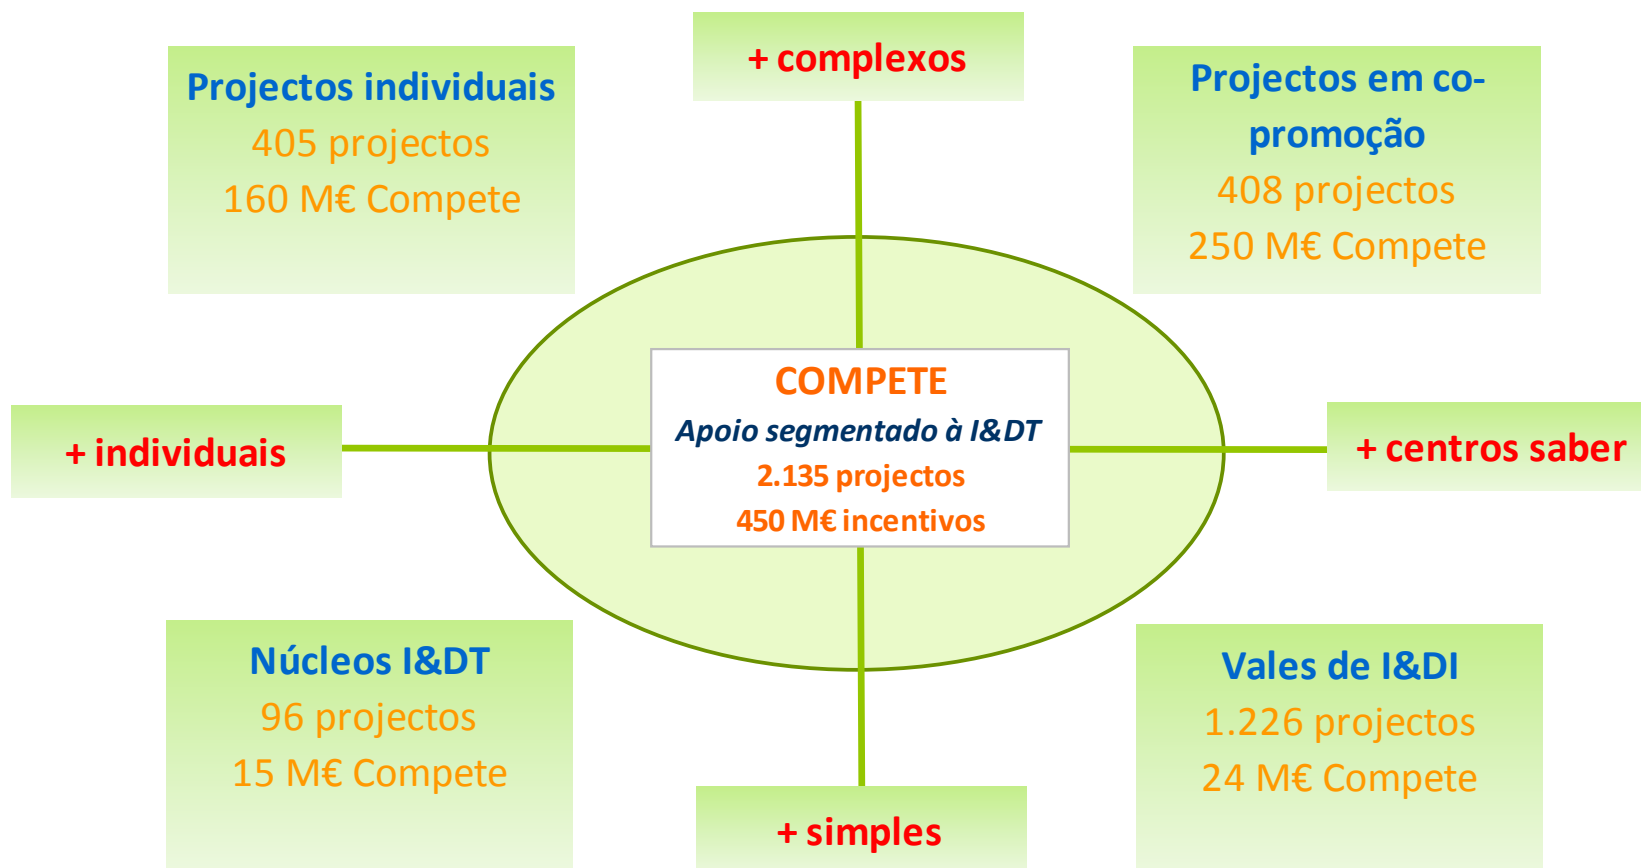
Projectos individuais
405 projectos
160 M€ Compete

+ complexos

Projectos em co-promoção
408 projectos
250 M€ Compete

+ individuais

COMPETE
Apoio segmentado à I&DT
2.135 projectos
450 M€ incentivos

+ centros saber

Núcleos I&DT
96 projectos
15 M€ Compete

+ simples

Vales de I&DI
1.226 projectos
24 M€ Compete